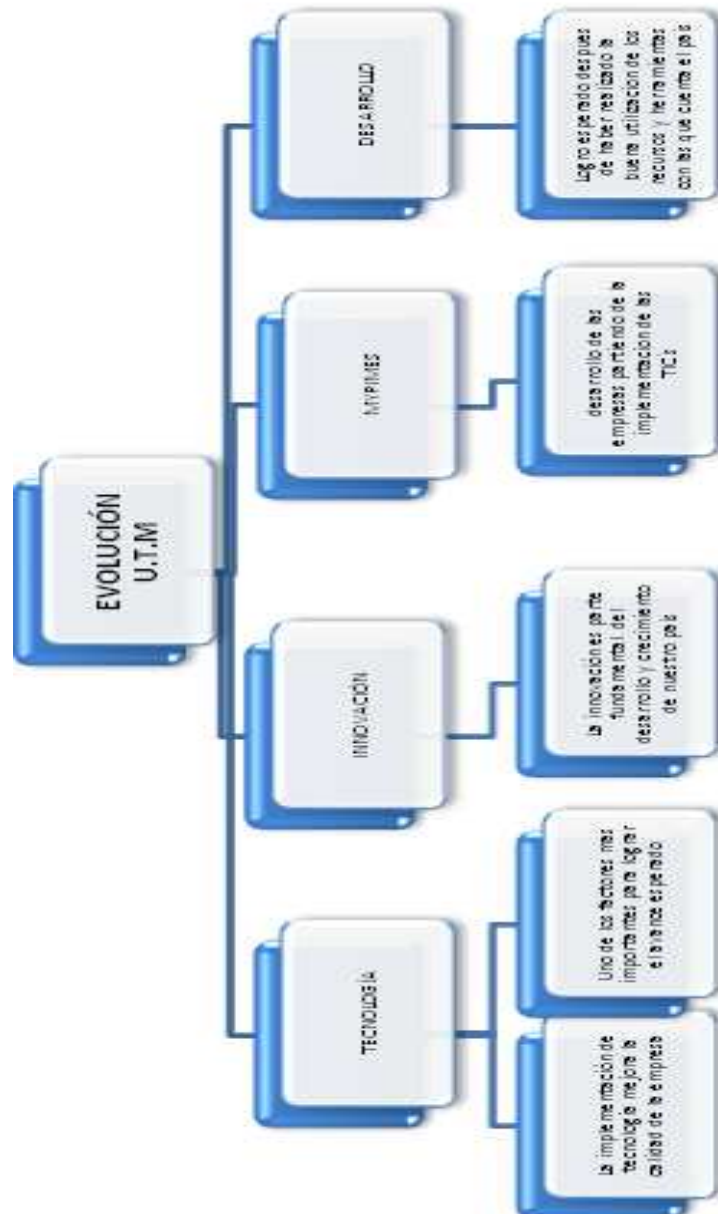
EVOLUCIÓN U.T.M

DESARROLLO

Logro esperado despues de haber realizado la buena utilizacion de los recursos y herramientas con las que cuenta el pais

MYPIMES

desarrollo de las empresas partiendo de la implementacion de las TICs

INNOVACION

La innovacion es parte fundamental del desarrollo y crecimiento de nuestro pais

TECNOLOGIA

Uno de los factores mas importantes para lograr el avance esperado

La implementacion de tecnologia mejora la calidad de la empresa